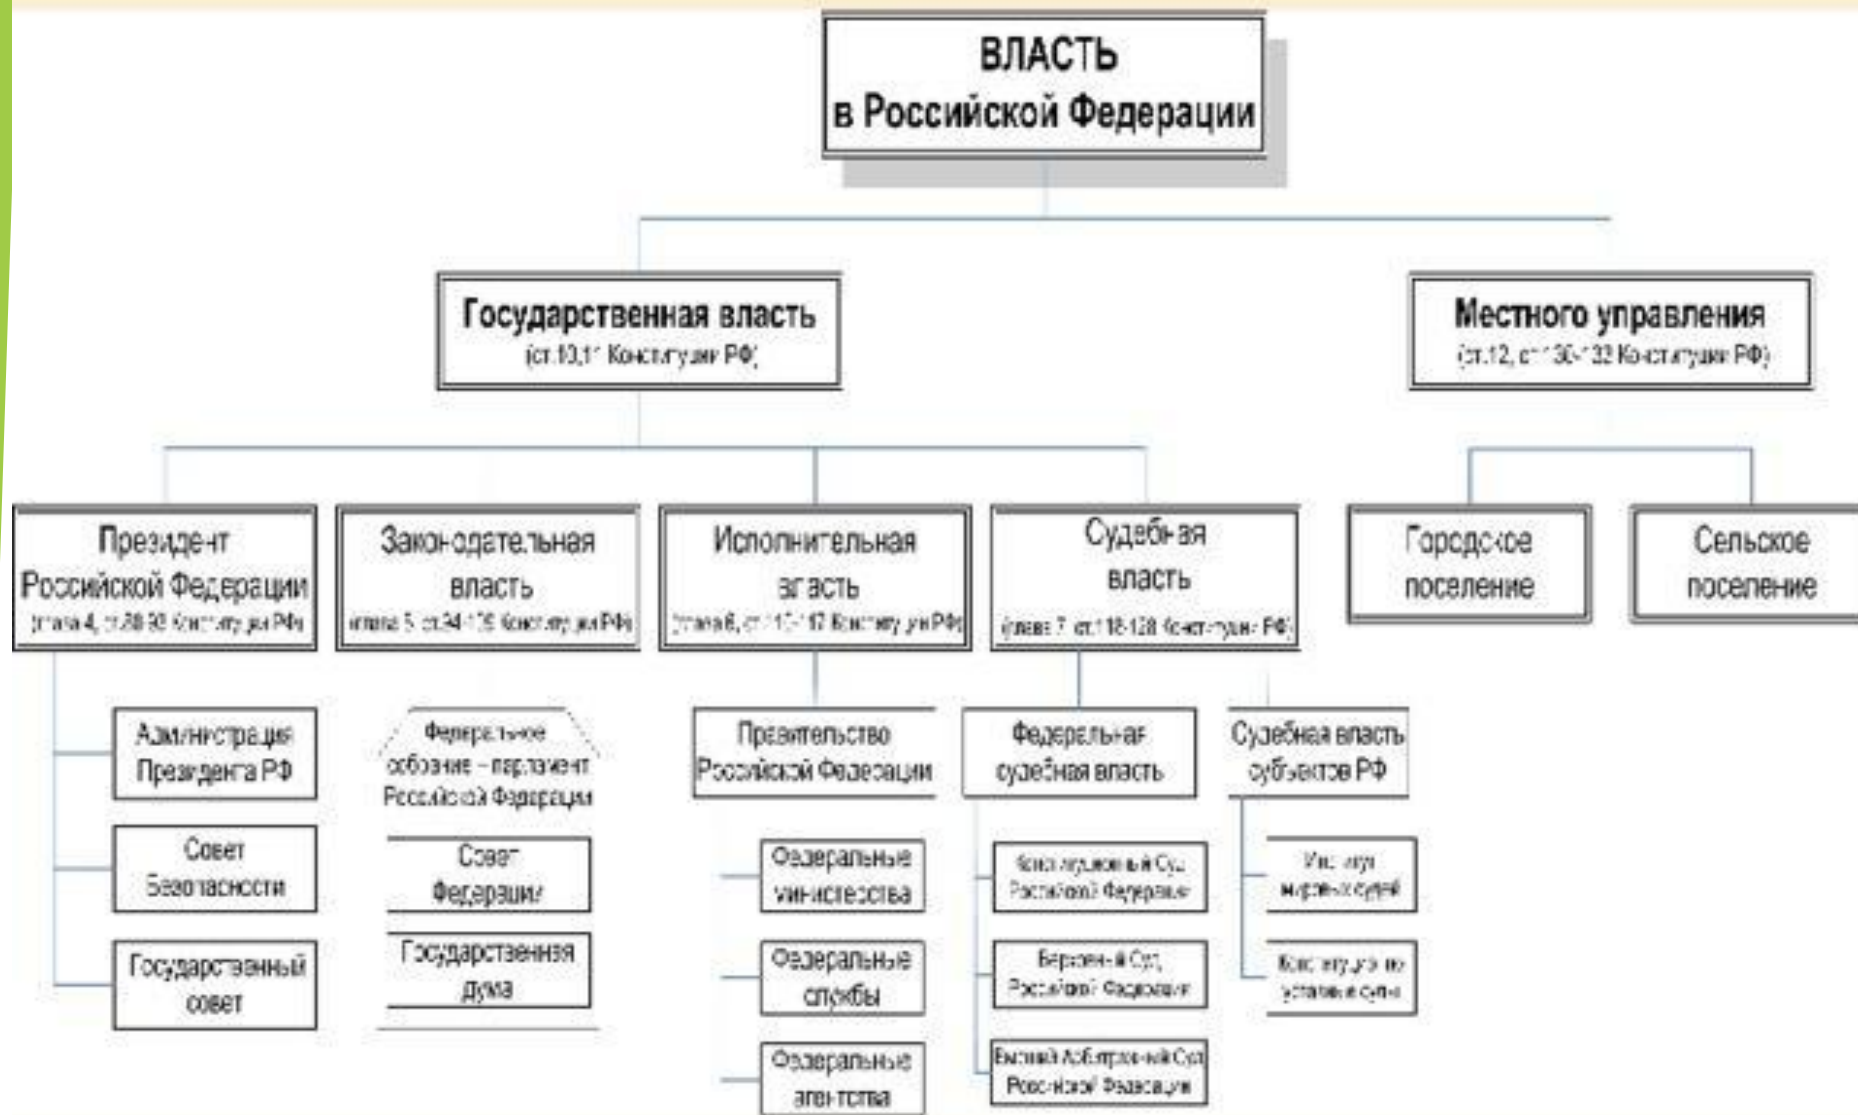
ВЛАСТЬ
в Российской Федерации

Государственная власть
(ст.10,11 Конституции РФ)

Местного управления
(ст.12, ст.130-132 Конституции РФ)

Президент Российской Федерации
(глава 4, ст.80-93 Конституции РФ)

Законодательная власть
(глава 5, ст.94-109 Конституции РФ)

Исполнительная власть
(глава 6, ст.110-117 Конституции РФ)

Судебная власть
(глава 7, ст.118-128 Конституции РФ)

Городское поселение

Сельское поселение

Администрация Президента РФ

Совет Безопасности

Государственный совет

Федеральное собрание – парламент Российской Федерации

Совет Федерации

Государственная дума

Правительство Российской Федерации

Федеральные министерства

Федеральные службы

Федеральные агентства

Федеральная судебная власть

Конституционный Суд Российской Федерации

Верховный Суд Российской Федерации

Высший Арбитражный Суд Российской Федерации

Судебная власть субъектов РФ

Институт мировых судей

Конституционные уставные суды